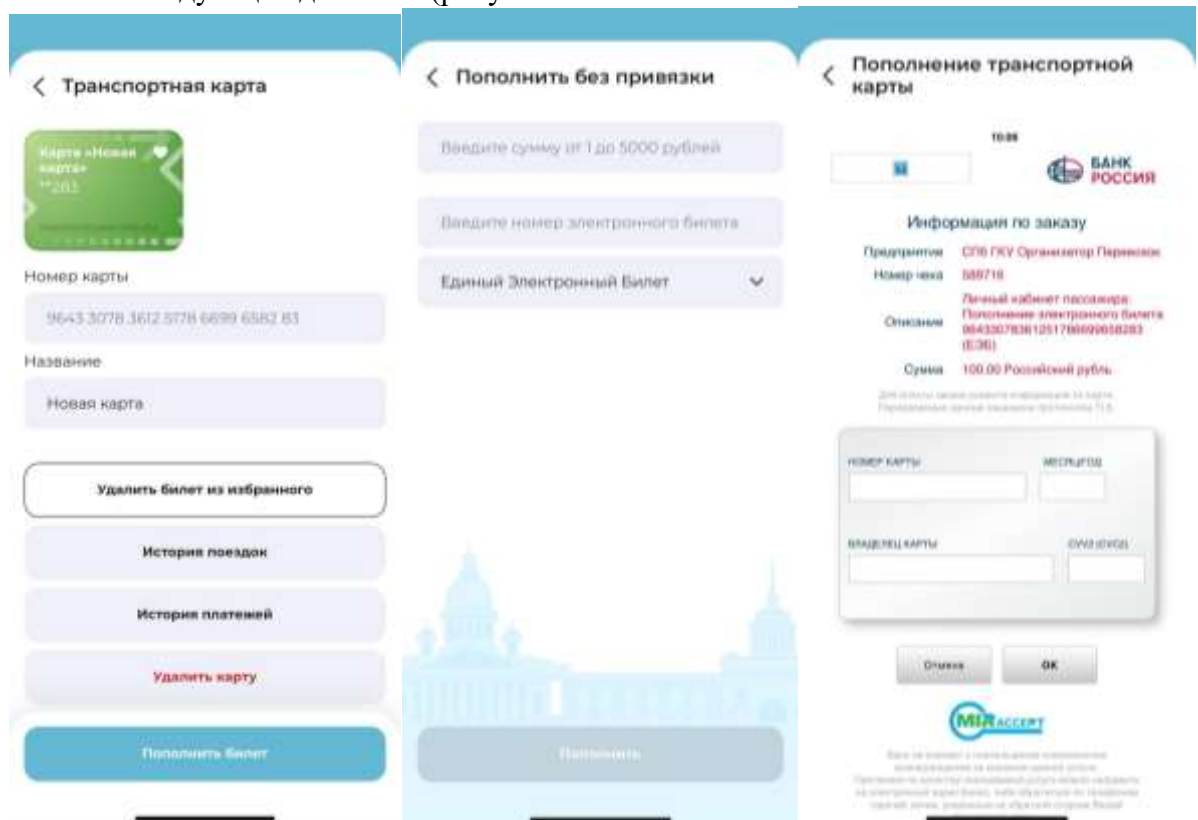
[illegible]

Транспортная карта

Карта «Новая карта»
**283

Номер карты

9643 3078 3612 5778 6699 6582 83

Название

Новая карта

Удалить билет из избранного

История поездок

История платежей

Удалить карту

Пополнить билет

Пополнить без привязки

Введите сумму от 1 до 5000 рублей

Введите номер электронного билета

Единый Электронный Билет

Пополнить

Пополнение транспортной карты

10:06

БАНК РОССИЯ

Информация по заказу

Предприятие СПб ГКУ Организатор Перевозок

Номер чека 588716

Описание Личный кабинет пассажира. Пополнение электронного билета 9643307836125178669965828З (ЕЭБ)

Сумма 100.00 Российский рубль

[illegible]

НОМЕР КАРТЫ

МЕСЯЦ/ГОД

ВЛАДЕЛЕЦ КАРТЫ

CVV2 (CVC2)

Отмена

OK

MIR ACCEPT

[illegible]